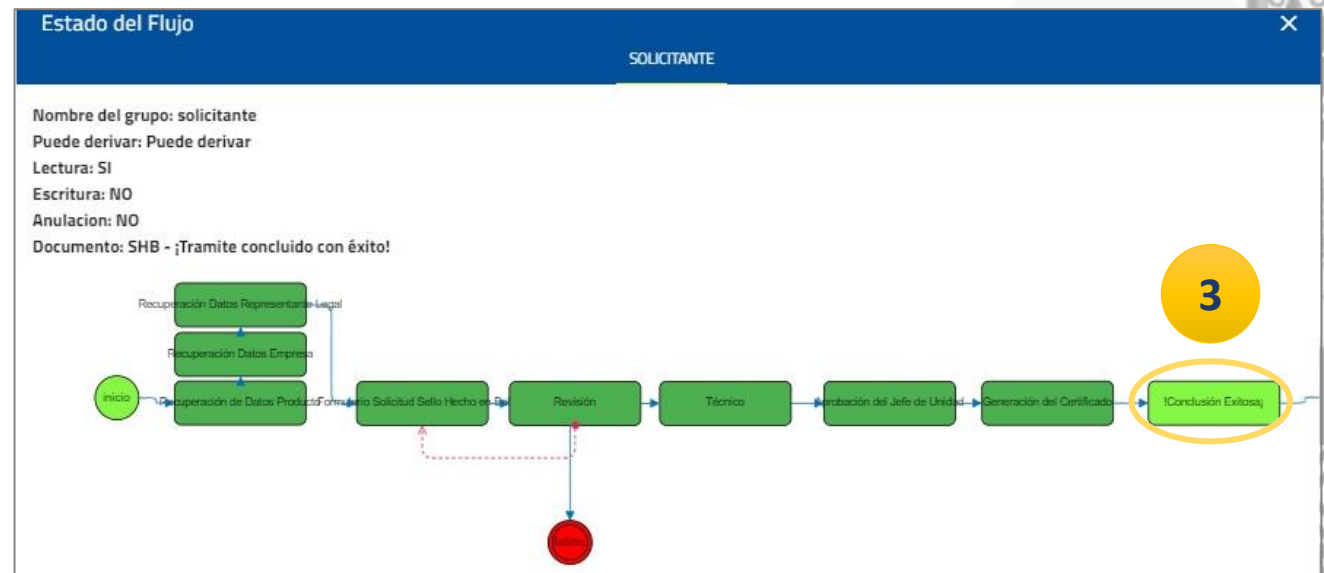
Estado del Flujo

×

SOLICITANTE

Nombre del grupo: solicitante
Puede derivar: Puede derivar
Lectura: SI
Escritura: NO
Anulacion: NO
Documento: SHB - ¡Tramite concluido con éxito!

3

Recuperación Datos Representante Legal

Recuperación Datos Empresa

inicio

Recuperación de Datos Producto

Formulario Solicitud Sello Hecho en B

Revisión

Técnico

Aprobación del Jefe de Unidad

Generación del Certificado

!Conclusión Exitosa¡

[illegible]